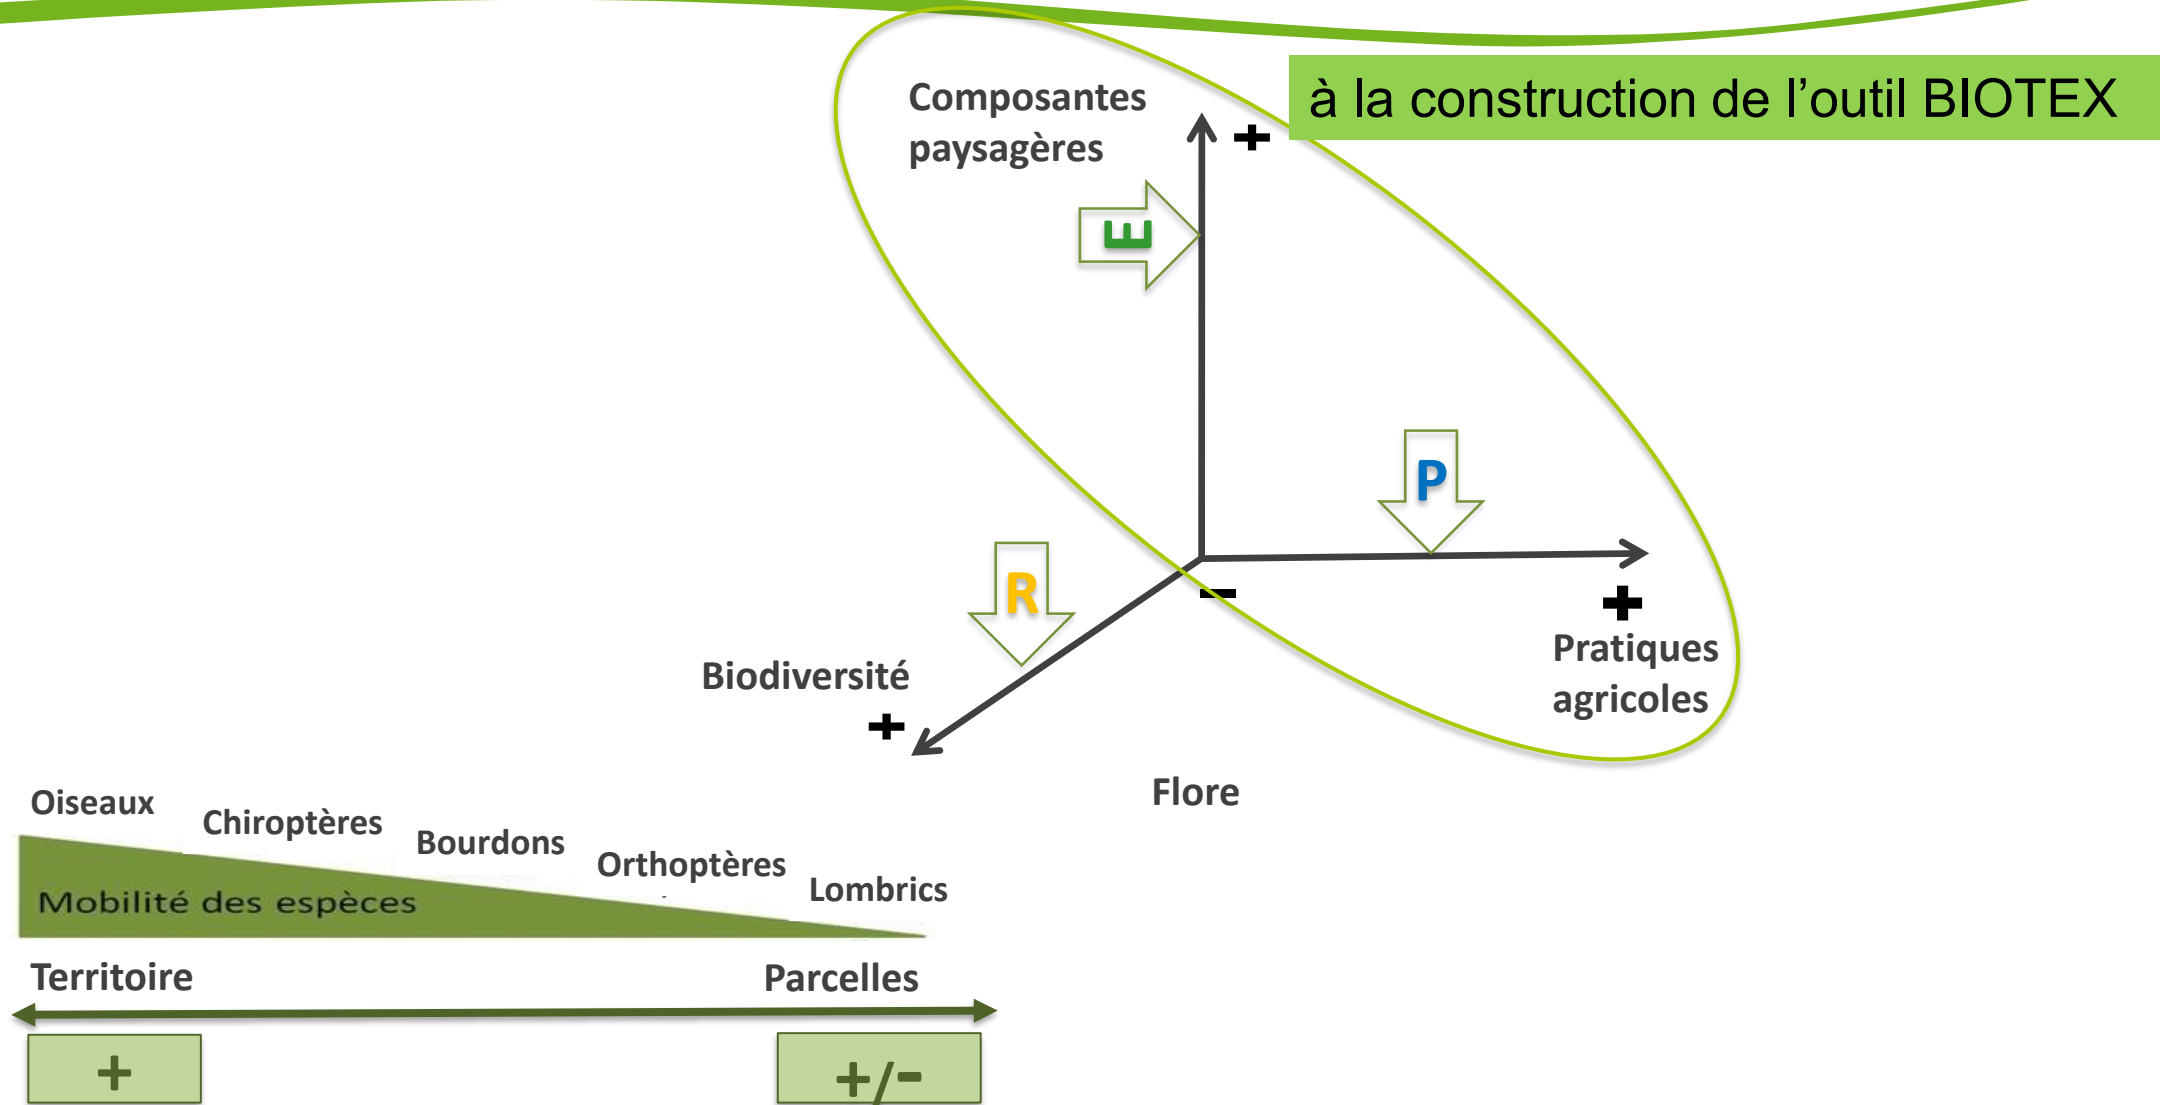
à la construction de l'outil BIOTEX

Composantes paysagères

+

E

P

R

−

+

Pratiques agricoles

Biodiversité

+

Flore

Oiseaux

Chiroptères

Bourdons

Orthoptères

Lombrics

Mobilité des espèces

Territoire

Parcelles

+

+/−